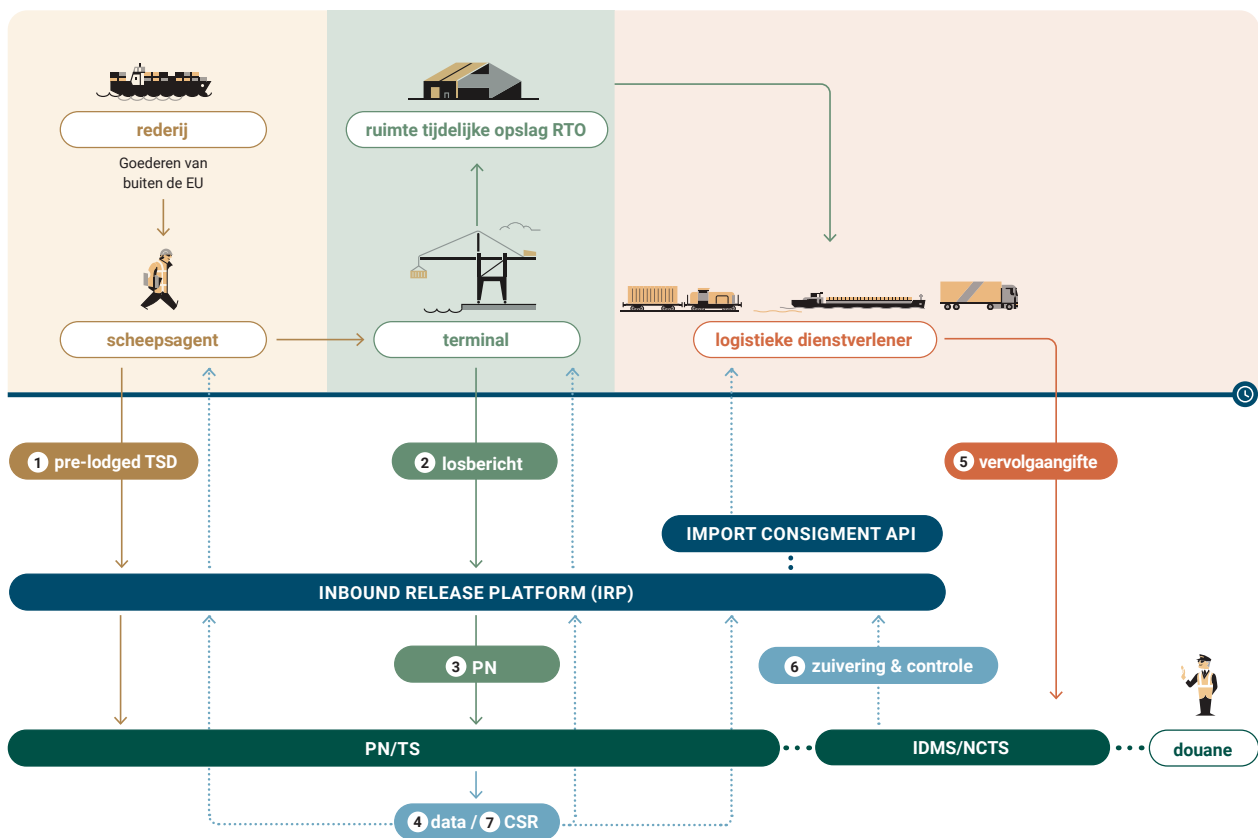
rederij

Goederen van buiten de EU

scheepsagent

ruimte tijdelijke opslag RTO

terminal

logistieke dienstverlener

1 pre-lodged TSD

2 losbericht

5 vervolgaangifte

IMPORT CONSIGMENT API

INBOUND RELEASE PLATFORM (IRP)

3 PN

6 zuivering & controle

PN/TS

IDMS/NCTS

douane

4 data / 7 CSR